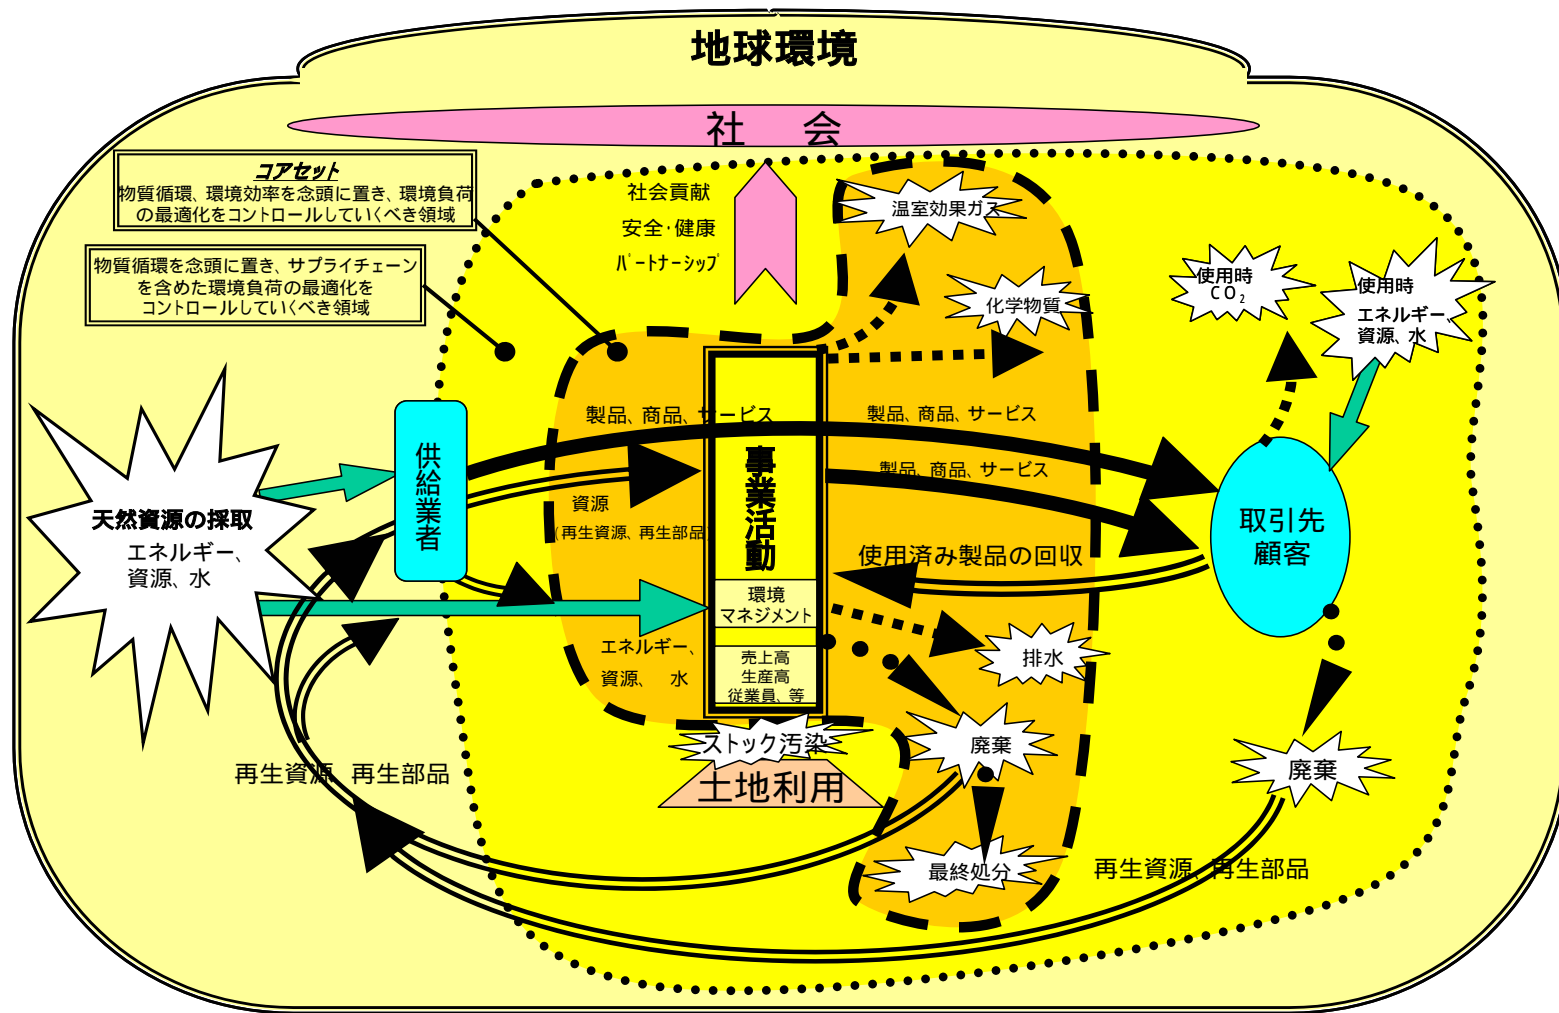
地球環境

社　会

コアセット
物質循環、環境効率を念頭に置き、環境負荷の最適化をコントロールしていくべき領域

物質循環を念頭に置き、サプライチェーンを含めた環境負荷の最適化をコントロールしていくべき領域

社会貢献
安全･健康
パートナーシップ

温室効果ガス

化学物質

使用時
$CO_2$

使用時
エネルギー、
資源、水

天然資源の採取
エネルギー、
資源、水

供給業者

製品、商品、サービス

資源
（再生資源、再生部品

事業活動

環境
マネジメント

売上高
生産高
従業員、等

製品、商品、サービス

製品、商品、サービス

使用済み製品の回収

取引先
顧客

エネルギー、
資源、　水

排水

廃棄

ストック汚染

土地利用

廃棄

最終処分

再生資源、再生部品

再生資源、再生部品